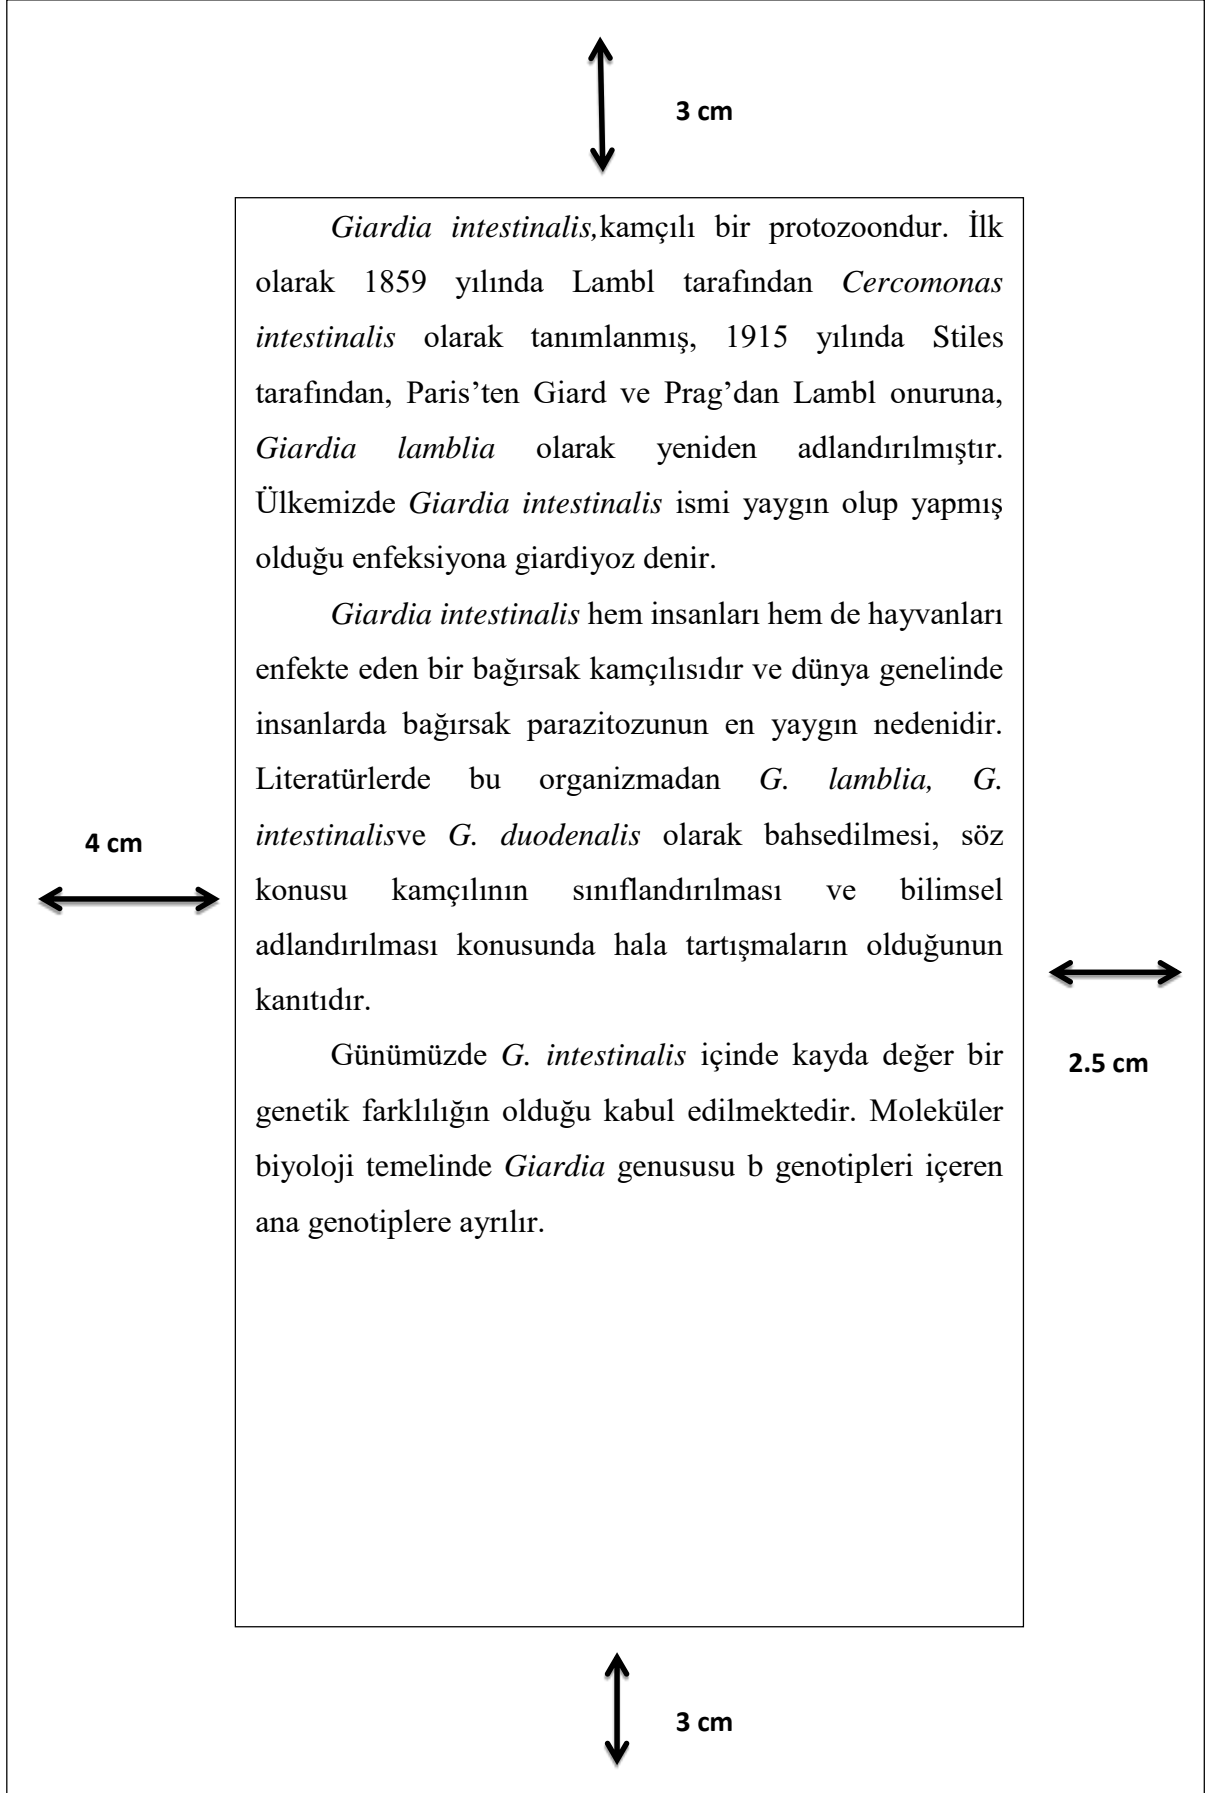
3 cm

Giardia intestinalis,kamçılı bir protozoondur. İlk olarak 1859 yılında Lambl tarafından Cercomonas intestinalis olarak tanımlanmış, 1915 yılında Stiles tarafından, Paris'ten Giard ve Prag'dan Lambl onuruna, Giardia lamblia olarak yeniden adlandırılmıştır. Ülkemizde Giardia intestinalis ismi yaygın olup yapmış olduğu enfeksiyona giardiyoz denir.

Giardia intestinalis hem insanları hem de hayvanları enfekte eden bir bağırsak kamçılısıdır ve dünya genelinde insanlarda bağırsak parazitozunun en yaygın nedenidir. Literatürlerde bu organizmadan G. lamblia, G. intestinalisve G. duodenalis olarak bahsedilmesi, söz konusu kamçılının sınıflandırılması ve bilimsel adlandırılması konusunda hala tartışmaların olduğunun kanıtıdır.

Günümüzde G. intestinalis içinde kayda değer bir genetik farklılığın olduğu kabul edilmektedir. Moleküler biyoloji temelinde Giardia genususu b genotipleri içeren ana genotiplere ayrılır.

4 cm

2.5 cm

3 cm